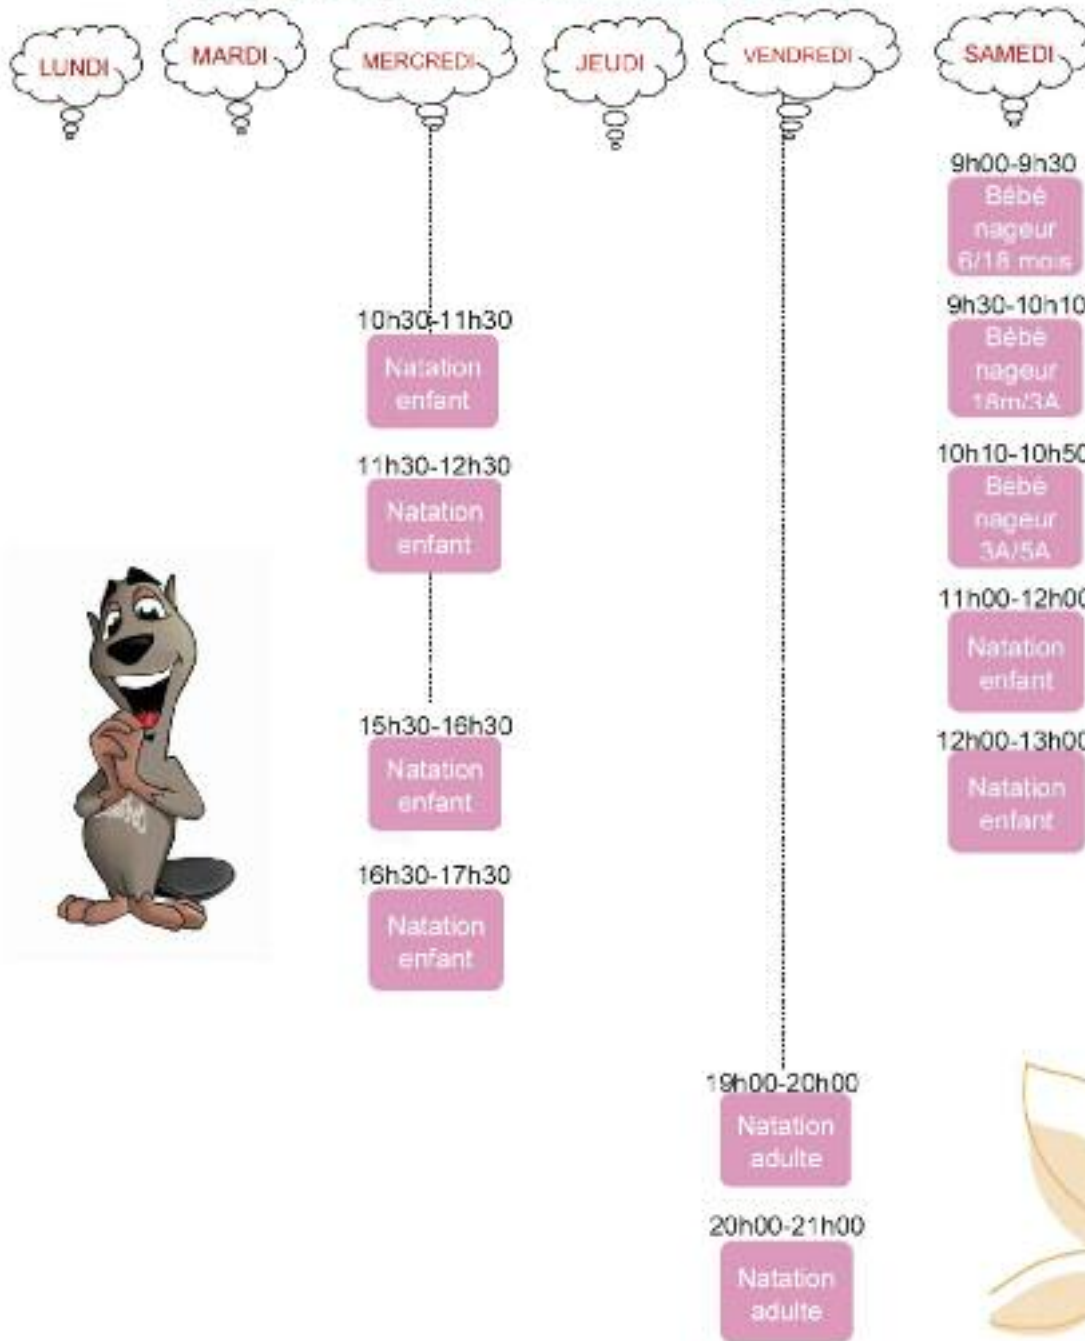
LUNDI

MARDI

MERCREDI

JEUDI

VENDREDI

SAMEDI

10h30-11h30
Natation enfant

11h30-12h30
Natation enfant

15h30-16h30
Natation enfant

16h30-17h30
Natation enfant

19h00-20h00
Natation adulte

20h00-21h00
Natation adulte

9h00-9h30
Bébé nageur 6/18 mois

9h30-10h10
Bébé nageur 18m/3A

10h10-10h50
Bébé nageur 3A/5A

11h00-12h00
Natation enfant

12h00-13h00
Natation enfant